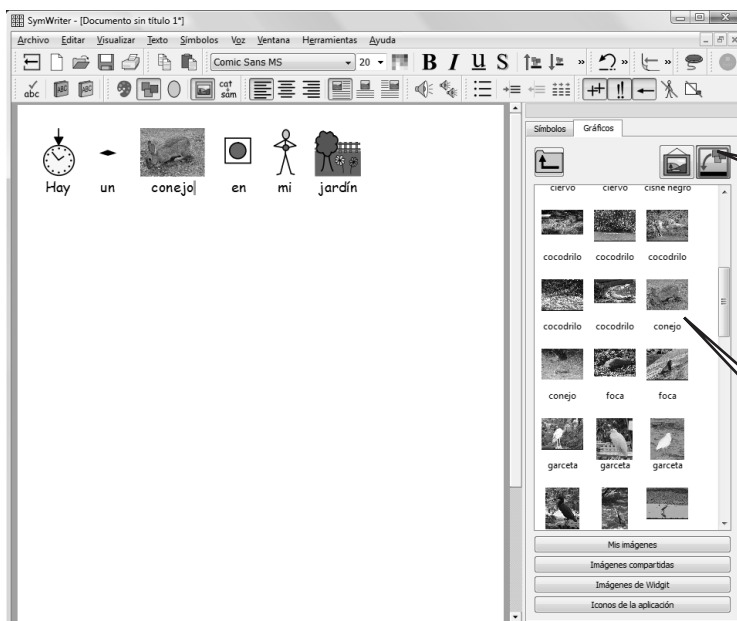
SymWriter - [Documento sin título 1*]

Archivo Editar Visualizar Texto Símbolos Voz Ventana Herramientas Ayuda

Comic Sans MS 20

cat sam

Hay un conejo en mi jardín

Símbolos Gráficos

ciervo ciervo cisne negro

cocodrilo cocodrilo cocodrilo

cocodrilo cocodrilo conejo

conejo foca foca

garceta garceta garceta

Mis imágenes

Imágenes compartidas

Imágenes de Widgit

Iconos de la aplicación